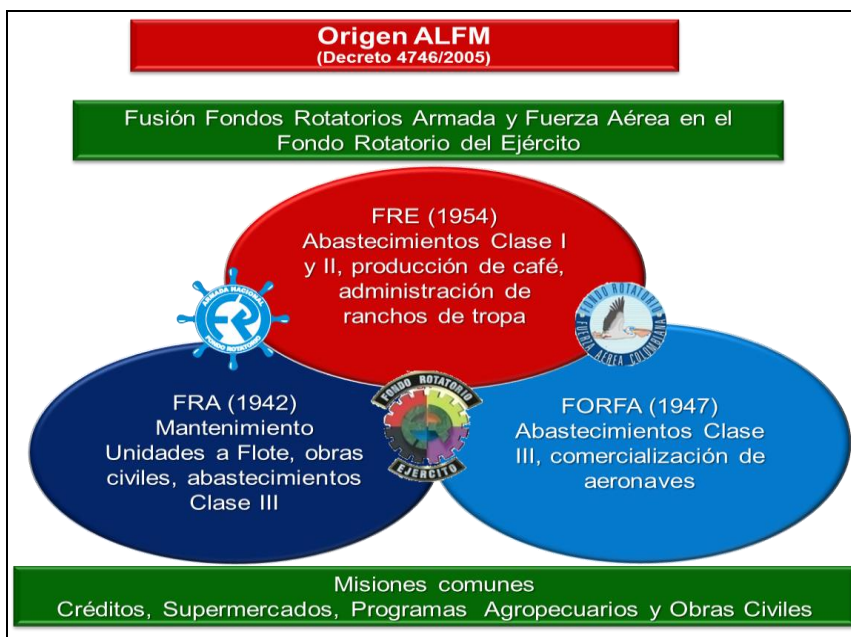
Origen ALFM
(Decreto 4746/2005)

Fusión Fondos Rotatorios Armada y Fuerza Aérea en el Fondo Rotatorio del Ejército

FRE (1954)
Abastecimientos Clase I y II, producción de café, administración de ranchos de tropa

ARMADA NACIONAL
FONDO ROTATORIO

FONDO ROTATORIO
FUERZA AÉREA COLOMBIANA

FONDO ROTATORIO
EJÉRCITO

FRA (1942)
Mantenimiento Unidades a Flote, obras civiles, abastecimientos Clase III

FORFA (1947)
Abastecimientos Clase III, comercialización de aeronaves

Misiones comunes
Créditos, Supermercados, Programas Agropecuarios y Obras Civiles